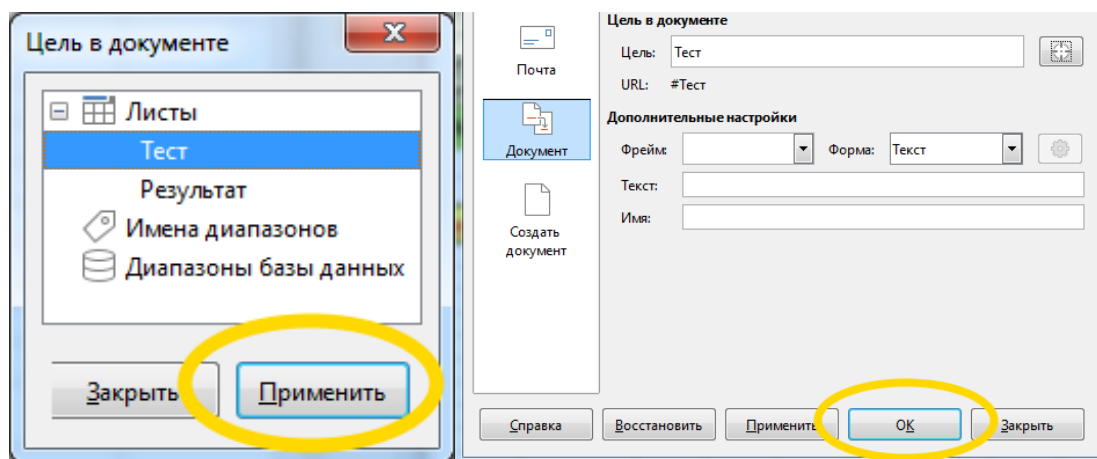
Цель в документе

Листы
Тест
Результат
Имена диапазонов
Диапазоны базы данных

Закрыть
Применить

Почта
Документ
Создать документ

Цель в документе
Цель: Тест
URL: #Тест

Дополнительные настройки
Фрейм:
Форма: Текст
Текст:
Имя:

Справка
Восстановить
Применить
ОК
Закрыть